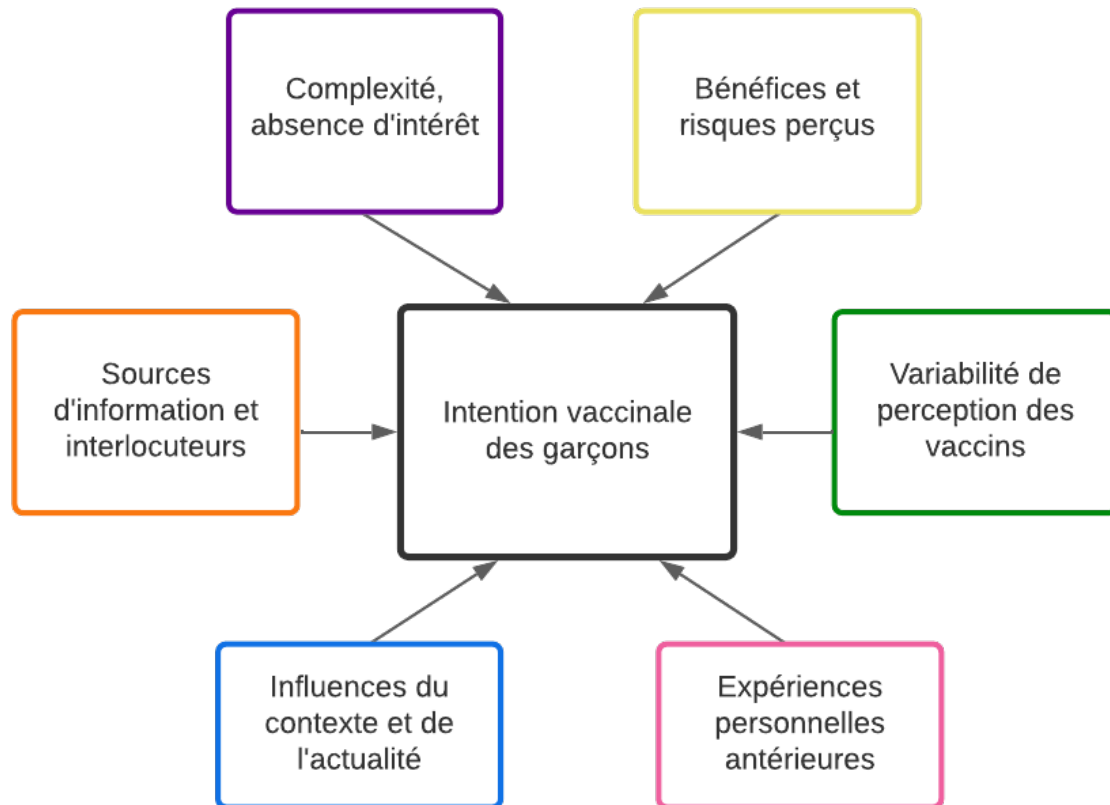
Complexité, absence d'intérêt

Bénéfices et risques perçus

Sources d'information et interlocuteurs

Intention vaccinale des garçons

Variabilité de perception des vaccins

Influences du contexte et de l'actualité

Expériences personnelles antérieures